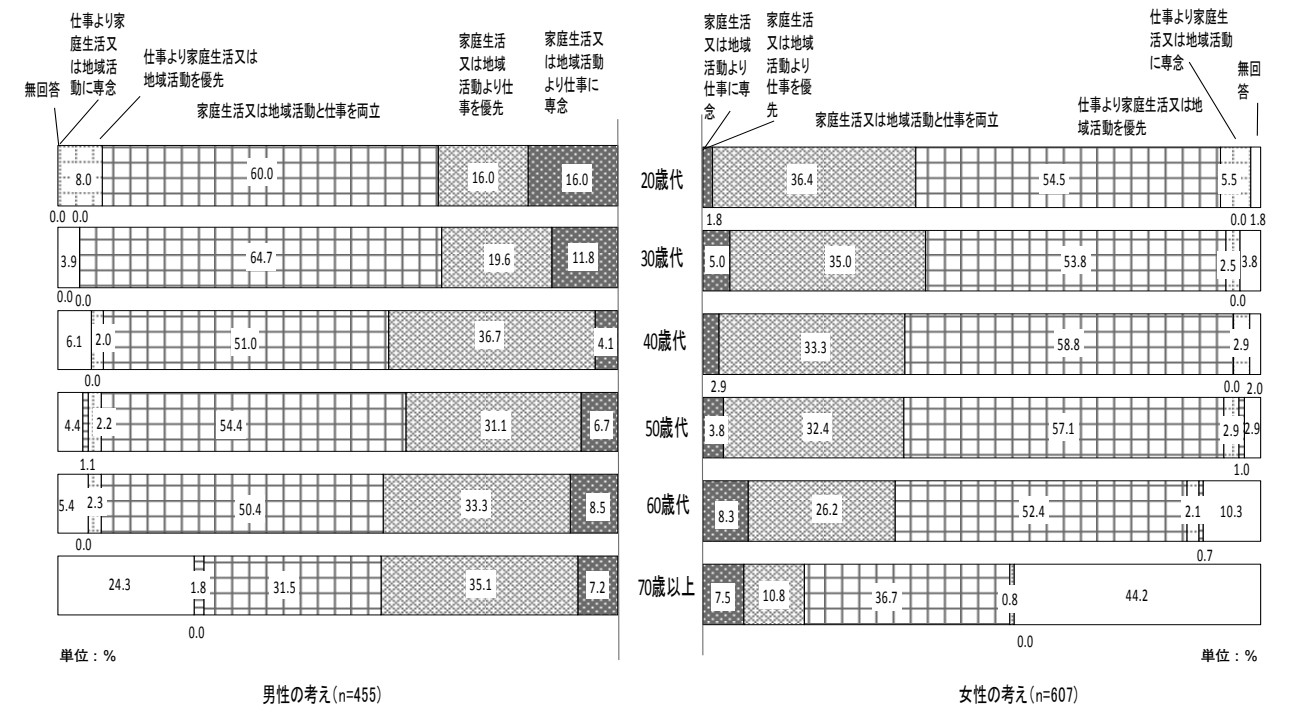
無回答
仕事より家庭生活又は地域活動に専念
仕事より家庭生活又は地域活動を優先
家庭生活又は地域活動と仕事を両立
家庭生活又は地域活動より仕事を優先
家庭生活又は地域活動より仕事に専念

8.0 60.0 16.0 16.0
0.0 0.0
3.9 64.7 19.6 11.8
0.0 0.0
6.1 2.0 51.0 36.7 4.1
0.0
4.4 2.2 54.4 31.1 6.7
1.1
5.4 2.3 50.4 33.3 8.5
0.0
24.3 1.8 31.5 35.1 7.2
0.0

単位：%

男性の考え(n=455)

家庭生活又は地域活動より仕事に専念
家庭生活又は地域活動より仕事を優先
家庭生活又は地域活動と仕事を両立
仕事より家庭生活又は地域活動に専念
仕事より家庭生活又は地域活動を優先
無回答

20歳代
30歳代
40歳代
50歳代
60歳代
70歳以上

36.4 54.5 5.5
1.8 0.0 1.8
5.0 35.0 53.8 2.5 3.8
0.0
33.3 58.8 2.9
2.9 0.0 2.0
3.8 32.4 57.1 2.9 2.9
1.0
8.3 26.2 52.4 2.1 10.3
0.7
7.5 10.8 36.7 0.8 44.2
0.0

単位：%

女性の考え(n=607)